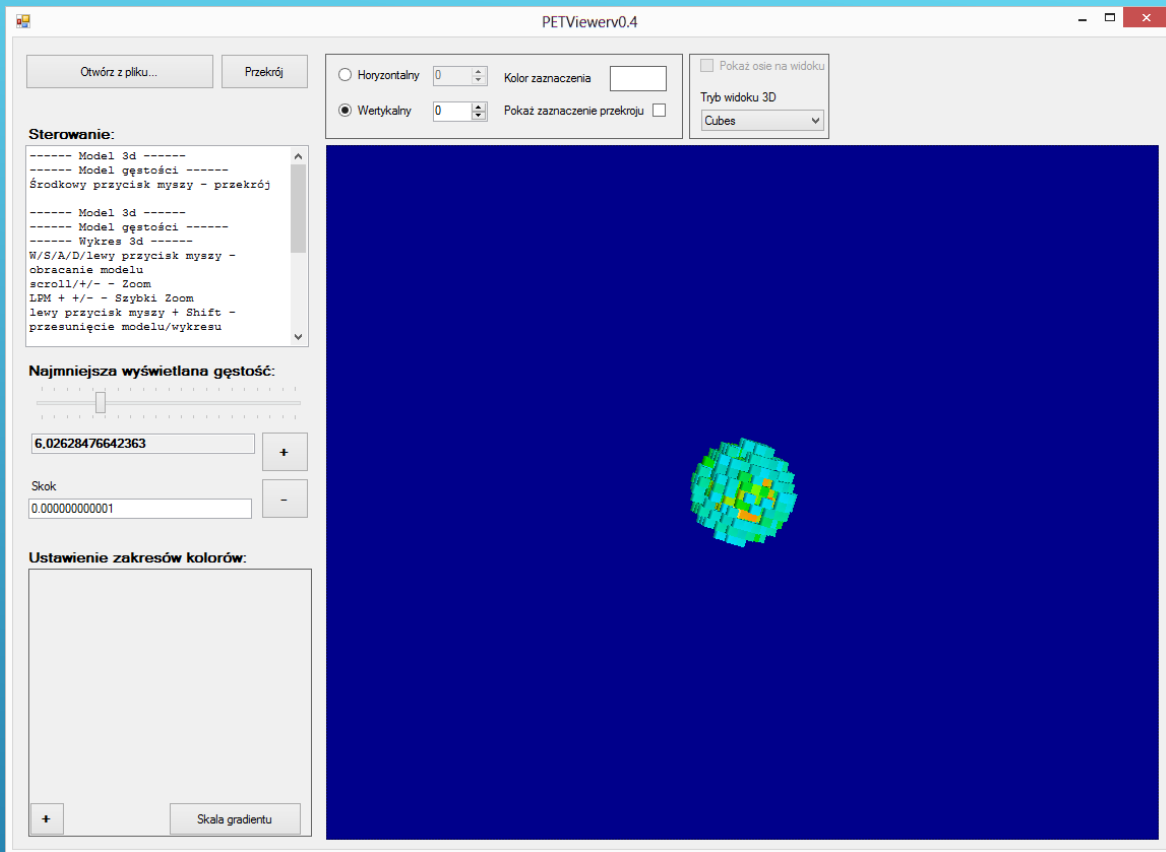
PETViewerv0.4

Otwórz z pliku...

Przekrój

Horyzontalny 0

Wertykalny 0

Kolor zaznaczenia

Pokaż zaznaczenie przekroju

Pokaż osie na widoku

Tryb widoku 3D

Cubes

Sterowanie:

------ Model 3d ------
------ Model gęstości ------
Środkowy przycisk myszy - przekrój

------ Model 3d ------
------ Model gęstości ------
------ Wykres 3d ------
W/S/A/D/lewy przycisk myszy - obracanie modelu
scroll/+/- - Zoom
LPM + +/- - Szybki Zoom
lewy przycisk myszy + Shift - przesunięcie modelu/wykresu

Najmniejsza wyświetlana gęstość:

6,02628476642363

+

Skok

0.000000000001

-

Ustawienie zakresów kolorów:

+

Skala gradientu